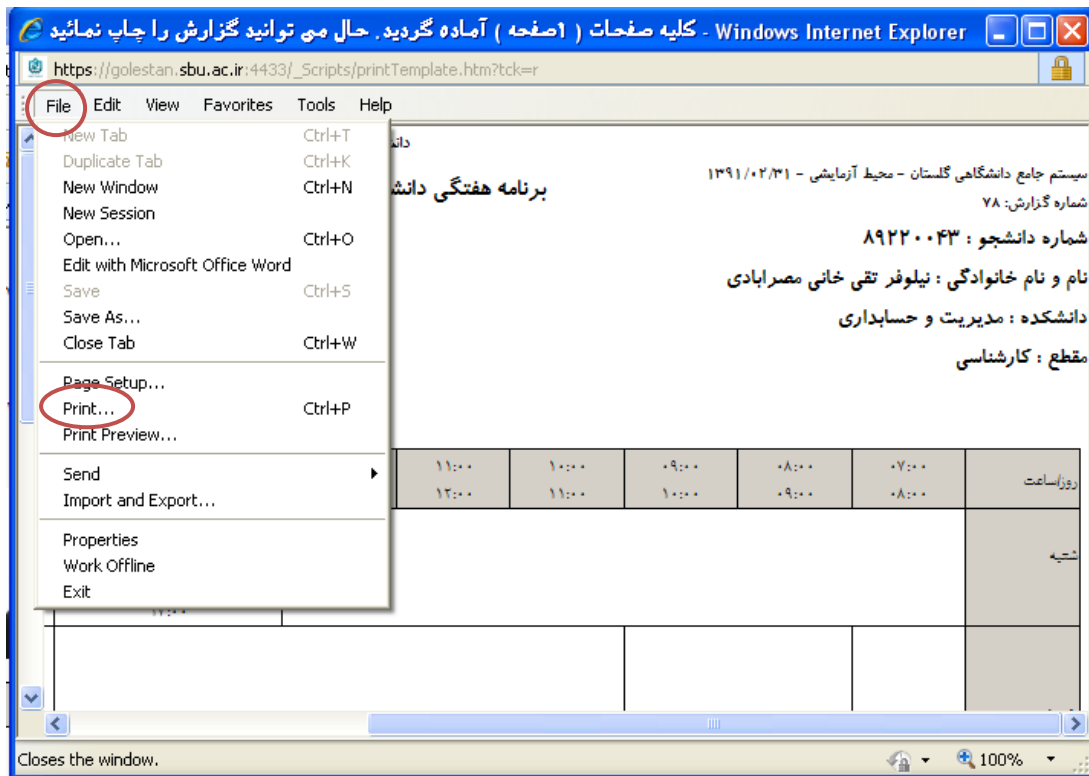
كليه صفحات ( ١صفحه ) آماده گرديد. حال مي توانيد گزارش را چاپ نمائيد - Windows Internet Explorer

https://golestan.sbu.ac.ir:4433/_Scripts/printTemplate.htm?tck=r

File Edit View Favorites Tools Help

New Tab Ctrl+T
Duplicate Tab Ctrl+K
New Window Ctrl+N
New Session
Open... Ctrl+O
Edit with Microsoft Office Word
Save Ctrl+S
Save As...
Close Tab Ctrl+W
Page Setup...
Print... Ctrl+P
Print Preview...
Send
Import and Export...
Properties
Work Offline
Exit

دانش

برنامه هفتگی دانش

سیستم جامع دانشگاهی گلستان - محیط آزمایشی - ۱۳۹۱/۰۲/۳۱
شماره گزارش: ۷۸

شماره دانشجو : ۸۹۲۲۰۰۴۳
نام و نام خانوادگی : نیلوفر تقی خانی مصرابادی
دانشکده : مدیریت و حسابداری
مقطع : کارشناسی

| روز/ساعت | ۰۷:۰۰ ۰۸:۰۰ | ۰۸:۰۰ ۰۹:۰۰ | ۰۹:۰۰ ۱۰:۰۰ | ۱۰:۰۰ ۱۱:۰۰ | ۱۱:۰۰ ۱۲:۰۰ |
|---|---|---|---|---|---|
| شنبه | | | | | |

۱۲:۰۰

Closes the window.
100%